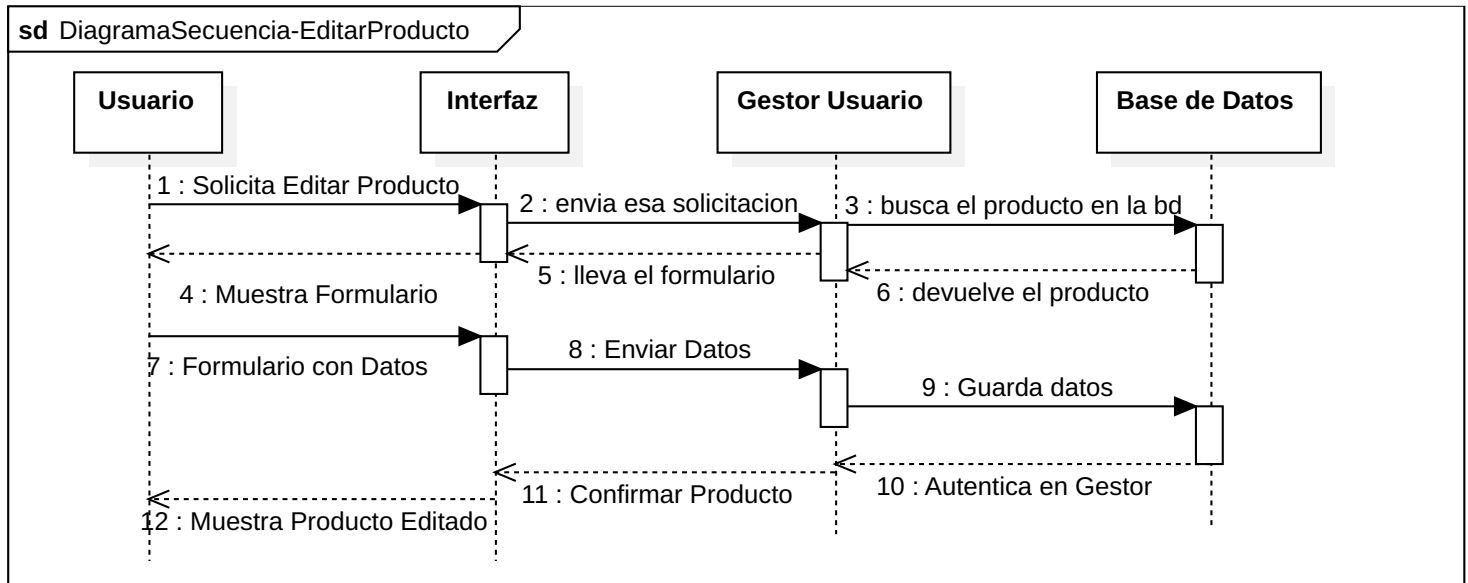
**sd** DiagramaSecuencia-EditarProducto

Usuario

Interfaz

Gestor Usuario

Base de Datos

1 : Solicita Editar Producto

2 : envia esa solicitacion

3 : busca el producto en la bd

5 : lleva el formulario

4 : Muestra Formulario

6 : devuelve el producto

7 : Formulario con Datos

8 : Enviar Datos

9 : Guarda datos

11 : Confirmar Producto

10 : Autentica en Gestor

12 : Muestra Producto Editado